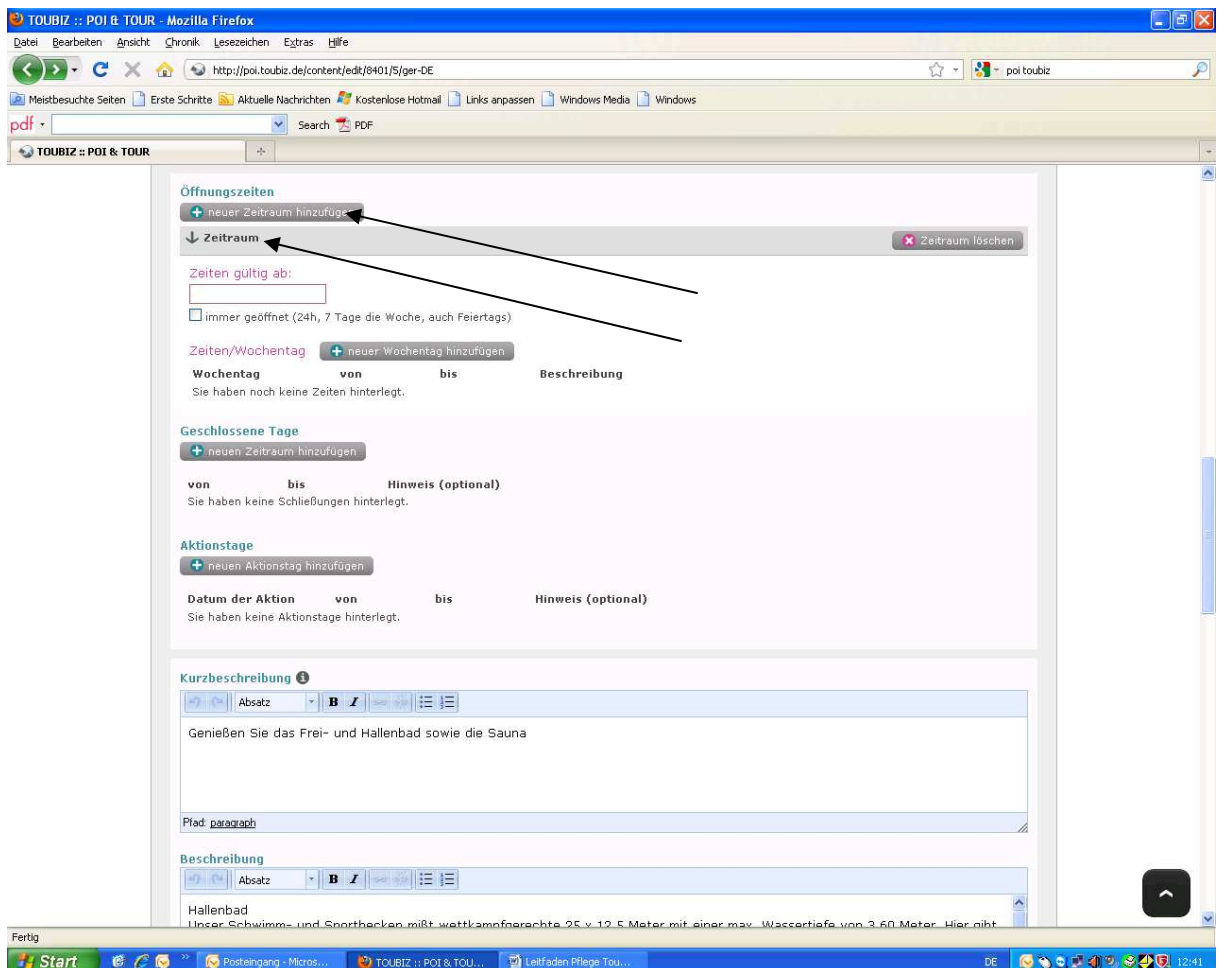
TOUBIZ :: POI & TOUR - Mozilla Firefox

Datei Bearbeiten Ansicht Chronik Lesezeichen Extras Hilfe

http://poi.toubiz.de/content/edit/8401/5/ger-DE

poi toubiz

Meistbesuchte Seiten Erste Schritte Aktuelle Nachrichten Kostenlose Hotmail Links anpassen Windows Media Windows

pdf Search PDF

TOUBIZ :: POI & TOUR

Öffnungszeiten

neuer Zeitraum hinzufügen

Zeitraum

Zeitraum löschen

Zeiten gültig ab:

immer geöffnet (24h, 7 Tage die Woche, auch Feiertags)

Zeiten/Wochentag neuer Wochentag hinzufügen

| Wochentag | von | bis | Beschreibung |
|---|---|---|---|

Sie haben noch keine Zeiten hinterlegt.

Geschlossene Tage

neuen Zeitraum hinzufügen

| von | bis | Hinweis (optional) |
|---|---|---|

Sie haben keine Schließungen hinterlegt.

Aktionstage

neuen Aktionstag hinzufügen

| Datum der Aktion | von | bis | Hinweis (optional) |
|---|---|---|---|

Sie haben keine Aktionstage hinterlegt.

Kurzbeschreibung

Absatz B I

Genießen Sie das Frei- und Hallenbad sowie die Sauna

Pfad: paragraph

Beschreibung

Absatz B I

Hallenbad
Unser Schwimm- und Sportbecken mißt wettkampfgerechte 25 x 12,5 Meter mit einer max. Wassertiefe von 3,60 Meter. Hier gibt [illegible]

Fertig

Start Posteingang - Micros... TOUBIZ :: POI & TOU... Leitfaden Pflege Tou... DE 12:41